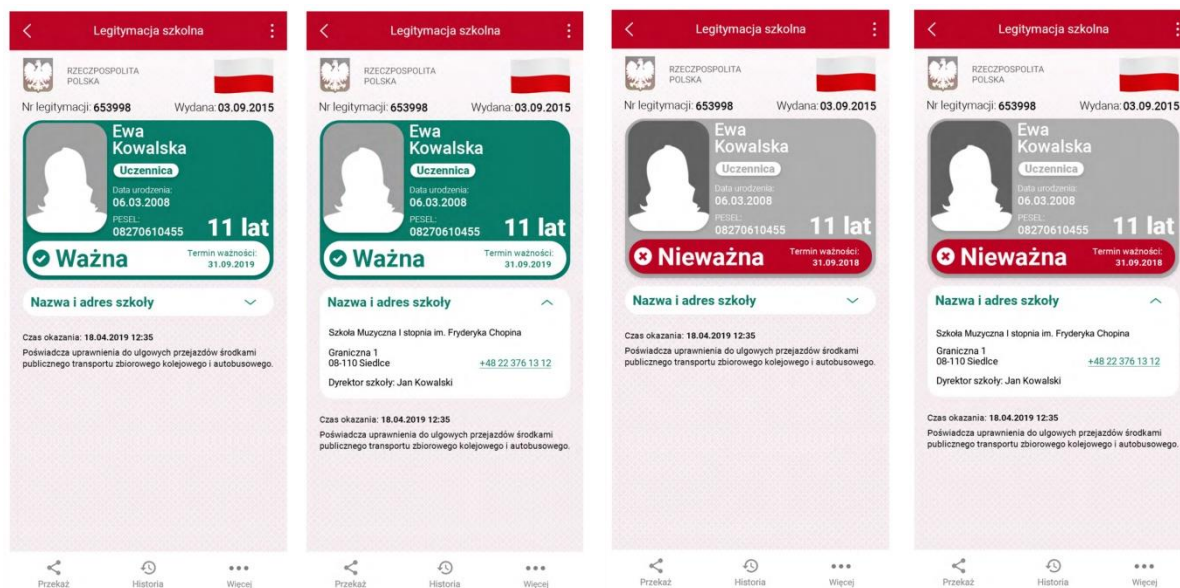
Legitymacja szkolna

RZECZPOSPOLITA POLSKA

Nr legitymacji: 653998 Wydana: 03.09.2015

Ewa Kowalska

Uczennica

Data urodzenia: 06.03.2008

PESEL: 08270610455

11 lat

Ważna

Termin ważności: 31.09.2019

Nazwa i adres szkoły

Czas okazania: 18.04.2019 12:35

Poświadcza uprawnienia do ulgowych przejazdów środkami publicznego transportu zbiorowego kolejowego i autobusowego.

Przekaż Historia Więcej

Legitymacja szkolna

RZECZPOSPOLITA POLSKA

Nr legitymacji: 653998 Wydana: 03.09.2015

Ewa Kowalska

Uczennica

Data urodzenia: 06.03.2008

PESEL: 08270610455

11 lat

Ważna

Termin ważności: 31.09.2019

Nazwa i adres szkoły

Szkoła Muzyczna I stopnia im. Fryderyka Chopina

Graniczna 1
08-110 Siedlce

+48 22 376 13 12

Dyrektor szkoły: Jan Kowalski

Czas okazania: 18.04.2019 12:35

Poświadcza uprawnienia do ulgowych przejazdów środkami publicznego transportu zbiorowego kolejowego i autobusowego.

Przekaż Historia Więcej

Legitymacja szkolna

RZECZPOSPOLITA POLSKA

Nr legitymacji: 653998 Wydana: 03.09.2015

Ewa Kowalska

Uczennica

Data urodzenia: 06.03.2008

PESEL: 08270610455

11 lat

Nieważna

Termin ważności: 31.09.2018

Nazwa i adres szkoły

Czas okazania: 18.04.2019 12:35

Poświadcza uprawnienia do ulgowych przejazdów środkami publicznego transportu zbiorowego kolejowego i autobusowego.

Przekaż Historia Więcej

Legitymacja szkolna

RZECZPOSPOLITA POLSKA

Nr legitymacji: 653998 Wydana: 03.09.2015

Ewa Kowalska

Uczennica

Data urodzenia: 06.03.2008

PESEL: 08270610455

11 lat

Nieważna

Termin ważności: 31.09.2018

Nazwa i adres szkoły

Szkoła Muzyczna I stopnia im. Fryderyka Chopina

Graniczna 1
08-110 Siedlce

+48 22 376 13 12

Dyrektor szkoły: Jan Kowalski

Czas okazania: 18.04.2019 12:35

Poświadcza uprawnienia do ulgowych przejazdów środkami publicznego transportu zbiorowego kolejowego i autobusowego.

Przekaż Historia Więcej